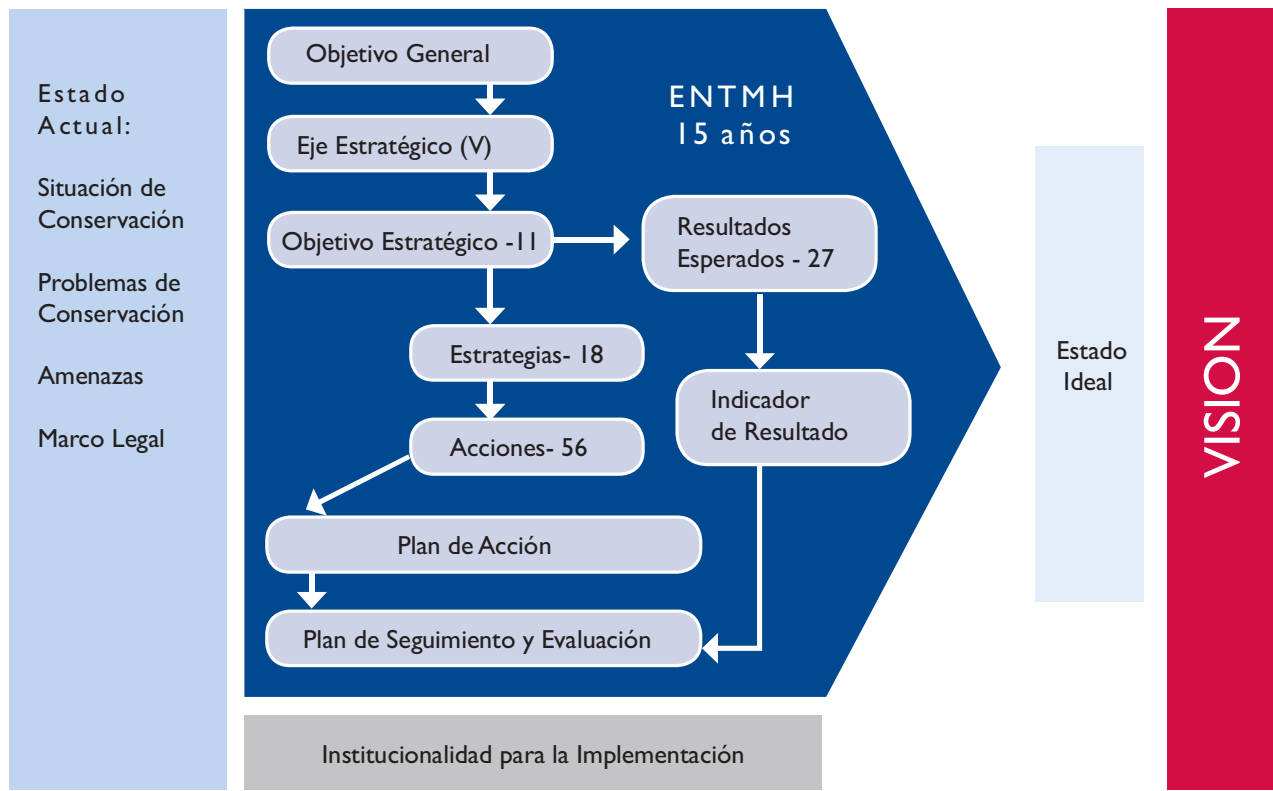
Estado Actual:

Situación de Conservación

Problemas de Conservación

Amenazas

Marco Legal

Objetivo General

Eje Estratégico (V)

Objetivo Estratégico -11

Estrategias- 18

Acciones- 56

Plan de Acción

Plan de Seguimiento y Evaluación

ENTMH
15 años

Resultados Esperados - 27

Indicador de Resultado

Estado Ideal

VISION

Institucionalidad para la Implementación